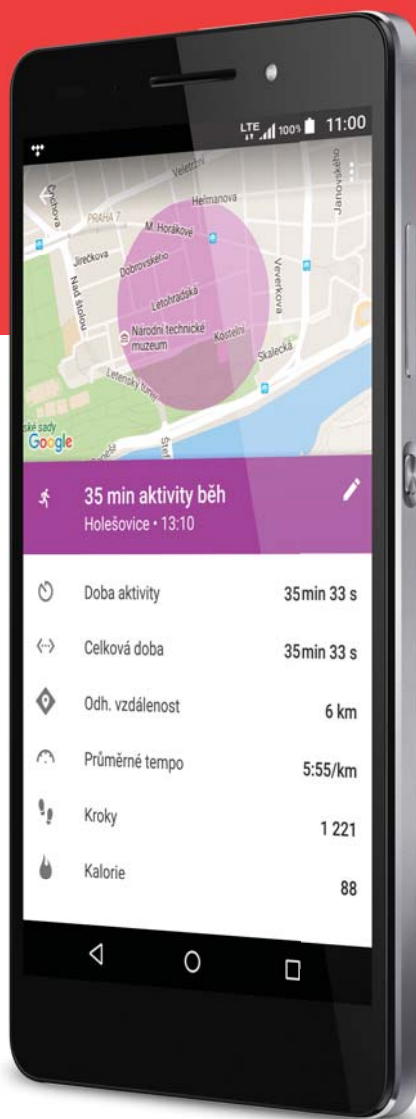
LTE 100% 11:00

Veletržní
Heřmanova
Janovského
Ovenecká
PRAHA 7
M. Horákové
Jirečkova
Dobrovského
Veverkova
Nad štolou
Letohradská
Národní technické muzeum
Kostelní
Skalecká
Letenský tunel
Štef
ské sady
Google

35 min aktivity běh
Holešovice • 13:10

| Doba aktivity | 35min 33 s |
|---|---|
| Celková doba | 35min 33 s |
| Odh. vzdálenost | 6 km |
| Průměrné tempo | 5:55/km |
| Kroky | 1 221 |
| Kalorie | 88 |